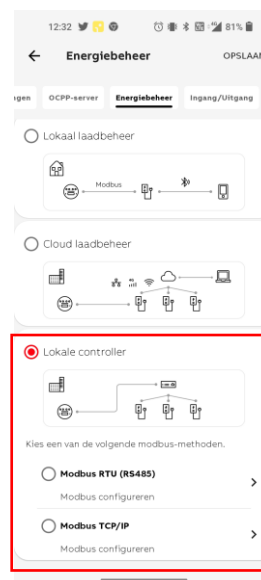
12:32 81%

Energiebeheer

OPSLAA

gen

OCPP-server

Energiebeheer

Ingang/Uitgang

Lokaal laadbeheer

Modbus

Cloud laadbeheer

Lokale controller

Kies een van de volgende modbus-methoden.

Modbus RTU (RS485)

Modbus configureren

Modbus TCP/IP

Modbus configureren